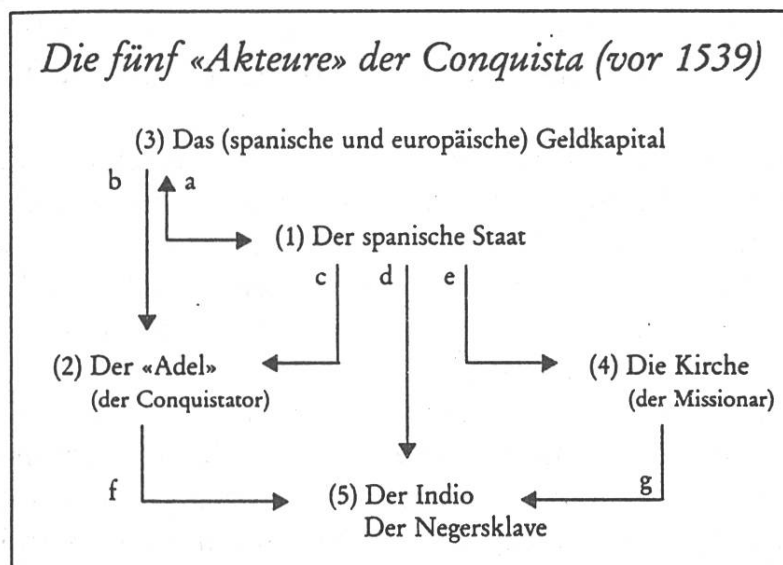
Die fünf «Akteure» der Conquista (vor 1539)

(3) Das (spanische und europäische) Geldkapital

b

a

(1) Der spanische Staat

c

d

e

(2) Der «Adel»
(der Conquistator)

(4) Die Kirche
(der Missionar)

f

g

(5) Der Indio
Der Negersklave